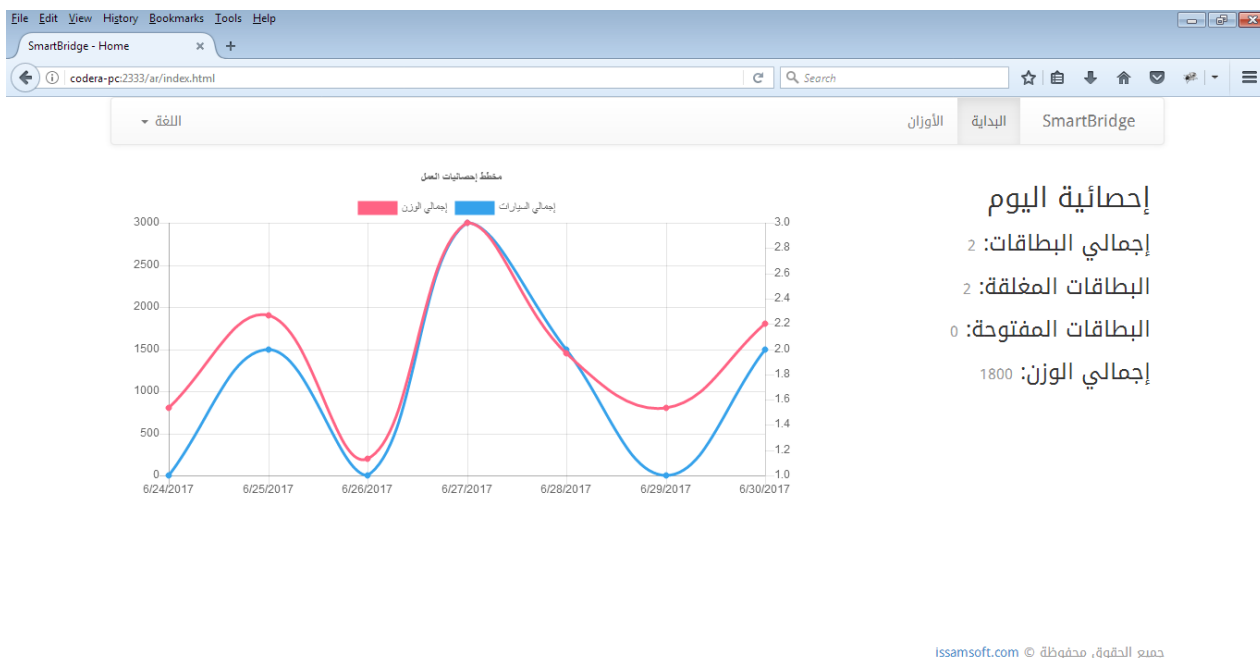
File Edit View History Bookmarks Tools Help

SmartBridge - Home ×

codera-pc:2333/ar/index.html

Search

SmartBridge البداية الأوزان اللغة

مخطط إحصائيات العمل

إجمالي السيارات إجمالي الوزن

| 3000 | 2500 | 2000 | 1500 | 1000 | 500 | 0 |

3.0 2.8 2.6 2.4 2.2 2.0 1.8 1.6 1.4 1.2 1.0

6/24/2017 6/25/2017 6/26/2017 6/27/2017 6/28/2017 6/29/2017 6/30/2017

إحصائية اليوم

إجمالي البطاقات: 2

البطاقات المغلقة: 2

البطاقات المفتوحة: 0

إجمالي الوزن: 1800

جميع الحقوق محفوظة © issamsoft.com